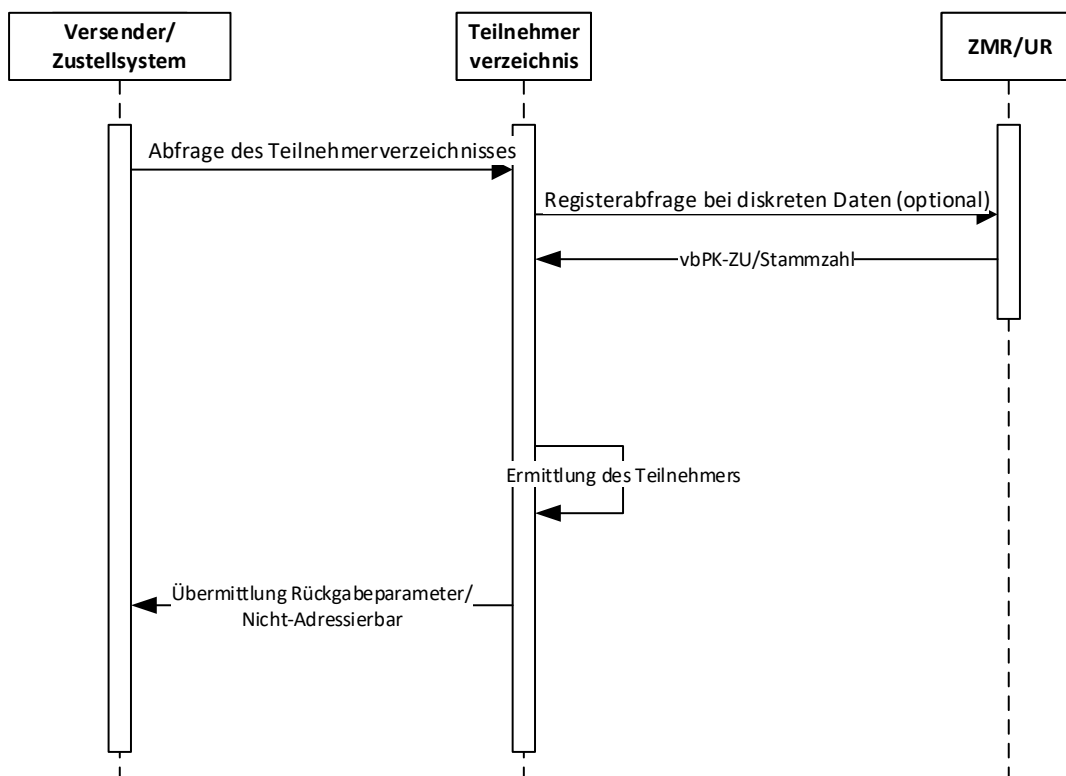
Versender/
Zustellsystem

Teilnehmer
verzeichnis

ZMR/UR

Abfrage des Teilnehmerverzeichnisses

Registerabfrage bei diskreten Daten (optional)

vbPK-ZU/Stammzahl

Ermittlung des Teilnehmers

Übermittlung Rückgabeparameter/
Nicht-Adressierbar